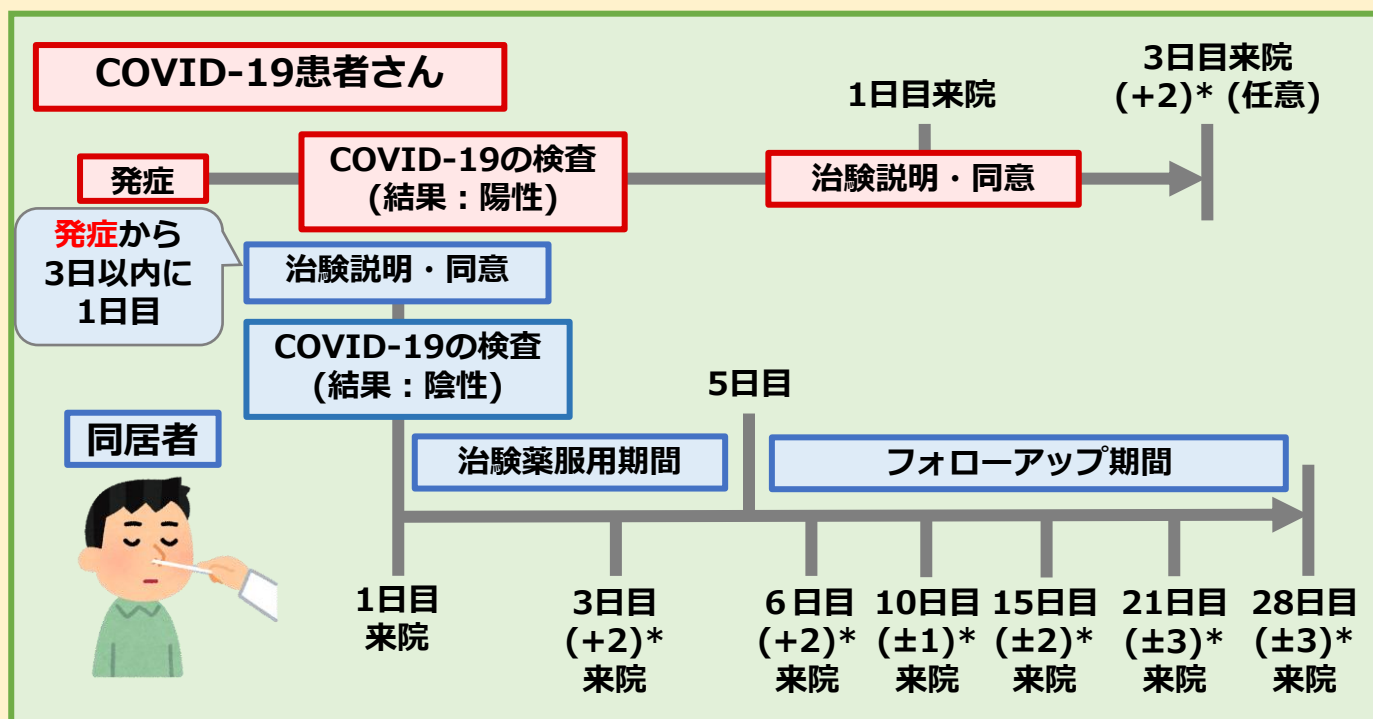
COVID-19患者さん

1日目来院

3日目来院 (+2)* (任意)

発症

COVID-19の検査 (結果：陽性)

治験説明・同意

発症から 3日以内に 1日目

治験説明・同意

COVID-19の検査 (結果：陰性)

5日目

同居者

治験薬服用期間

フォローアップ期間

1日目 来院

3日目 (+2)* 来院

6日目 (+2)* 来院

10日目 (±1)* 来院

15日目 (±2)* 来院

21日目 (±3)* 来院

28日目 (±3)* 来院